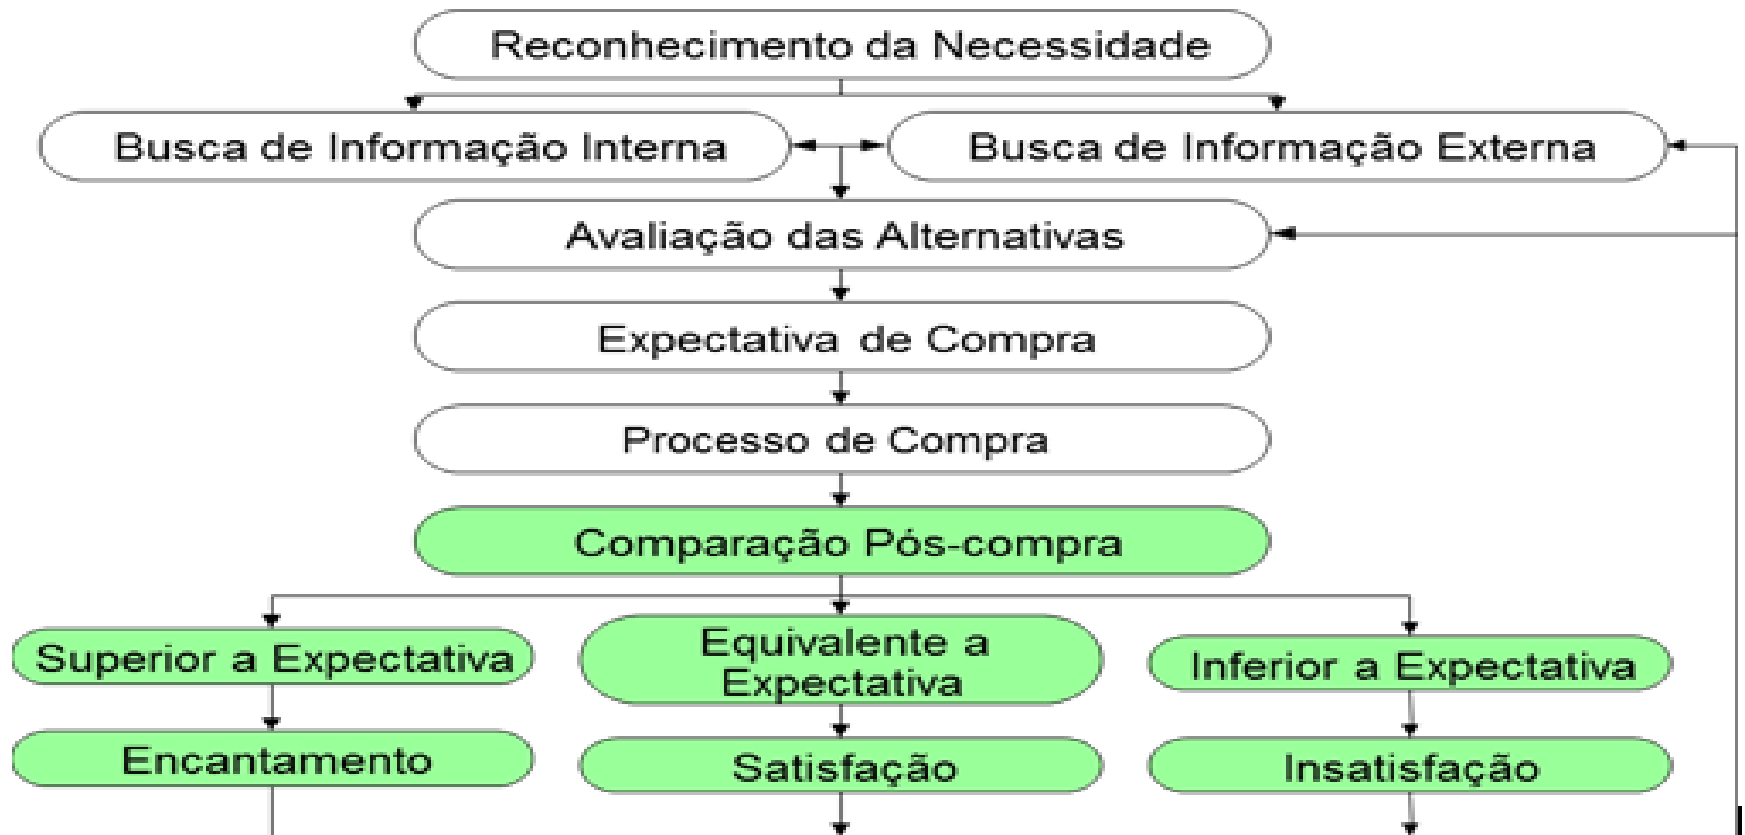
Reconhecimento da Necessidade

Busca de Informação Interna

Busca de Informação Externa

Avaliação das Alternativas

Expectativa de Compra

Processo de Compra

Comparação Pós-compra

Superior a Expectativa

Equivalente a Expectativa

Inferior a Expectativa

Encantamento

Satisfação

Insatisfação